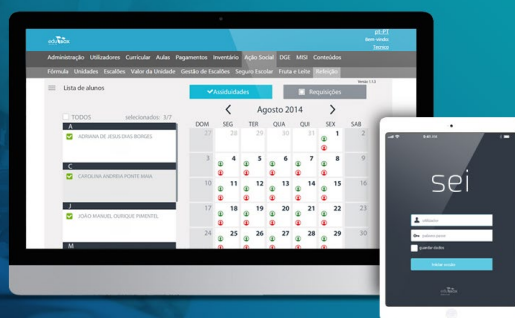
edubox

pt | fr
Bem-vindo
Terminar

Administração Utilizadores Curricular Aulas Pagamentos Inventário Ação Social DGE MISI Conteúdos

Fórmula Unidades Escalões Valor da Unidade Gestão de Escalões Seguro Escolar Fruta e Leite Refeição

Versão 1.1.2

Lista de alunos

Assiduidades

Requisições

TODOS selecionados: 3/7

A

ADRIANA DE JESUS DIAS BORGES

C

CAROLINA ANDREIA FONTE BIMA

J

JOÃO MANUEL DURIQUE PIMENTEL

M

Agosto 2014

| DOM | SEG | TER | QUA | QUI | SEX | SAB |
|---|---|---|---|---|---|---|
| 27 | 28 | 29 | 30 | 31 | 1 | 2 |
| 3 | 4 | 5 | 6 | 7 | 8 | 9 |
| 10 | 11 | 12 | 13 | 14 | 15 | 16 |
| 17 | 18 | 19 | 20 | 21 | 22 | 23 |
| 24 | 25 | 26 | 27 | 28 | 29 | 30 |

sei

utilizador

palavra-passe

guardar dados

Iniciar sessão

edubox